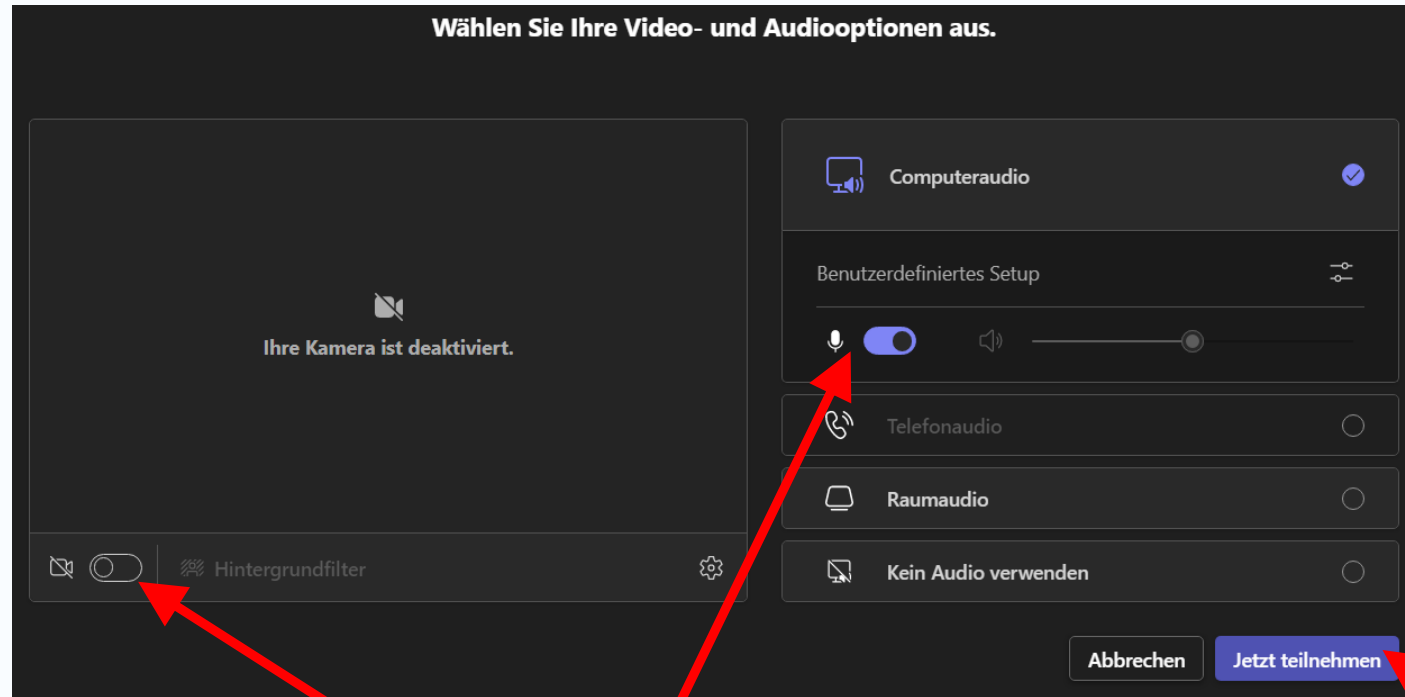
Wählen Sie Ihre Video- und Audiooptionen aus.

Ihre Kamera ist deaktiviert.

Hintergrundfilter

Computeraudio

Benutzerdefiniertes Setup

Telefonaudio

Raumaudio

Kein Audio verwenden

Abbrechen

Jetzt teilnehmen